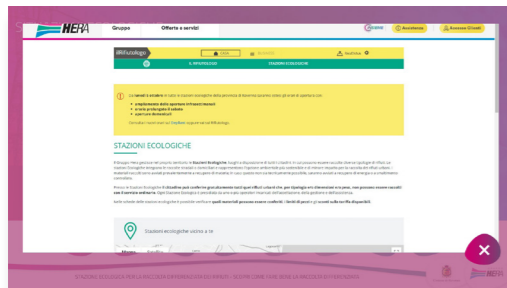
HERA

Gruppo

Offerta e servizi

Assistenza

Accesso Clienti

Il Rifiutologo

CASA

ACCEDI

IL RIFIUTOLOGO

STAZIONI ECOLOGICHE

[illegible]

STAZIONI ECOLOGICHE

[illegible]

Stazioni ecologiche vicino a te

STAZIONI ECOLOGICHE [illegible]